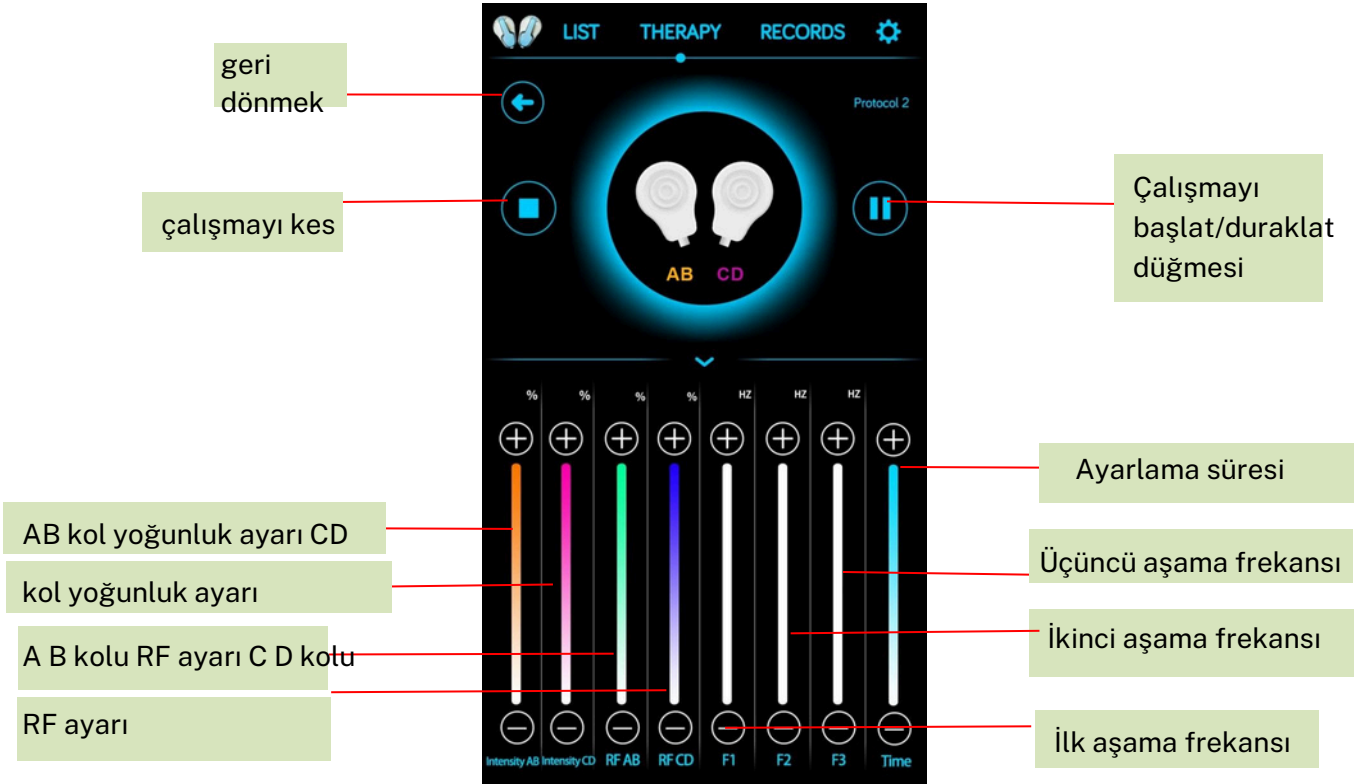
LIST THERAPY RECORDS

geri dönmek

Protocol 2

çalışmayı kes

Çalışmayı başlat/duraklat düğmesi

AB CD

% % % % HZ HZ HZ

Ayarlama süresi

AB kol yoğunluk ayarı CD

kol yoğunluk ayarı

Üçüncü aşama frekansı

İkinci aşama frekansı

A B kolu RF ayarı C D kolu

RF ayarı

İlk aşama frekansı

Intensity AB Intensity CD RF AB RF CD F1 F2 F3 Time